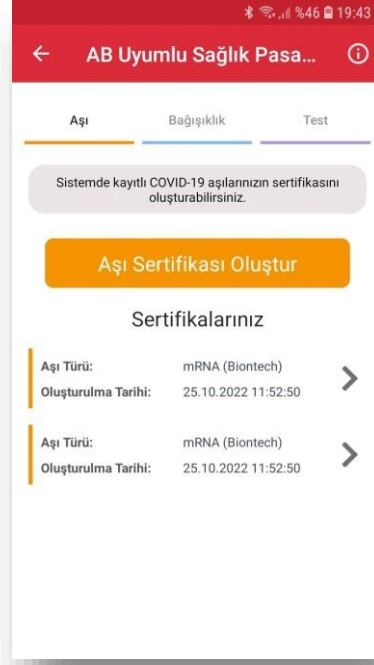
%46 19:43

AB Uyumlu Sağlık Pasa...

Aşı | Bağışıklık | Test

Sistemde kayıtlı COVID-19 aşılarınızın sertifikasını oluşturabilirsiniz.

Aşı Sertifikası Oluştur

Sertifikalarınız

Aşı Türü: mRNA (Biontech)
Oluşturulma Tarihi: 25.10.2022 11:52:50

Aşı Türü: mRNA (Biontech)
Oluşturulma Tarihi: 25.10.2022 11:52:50